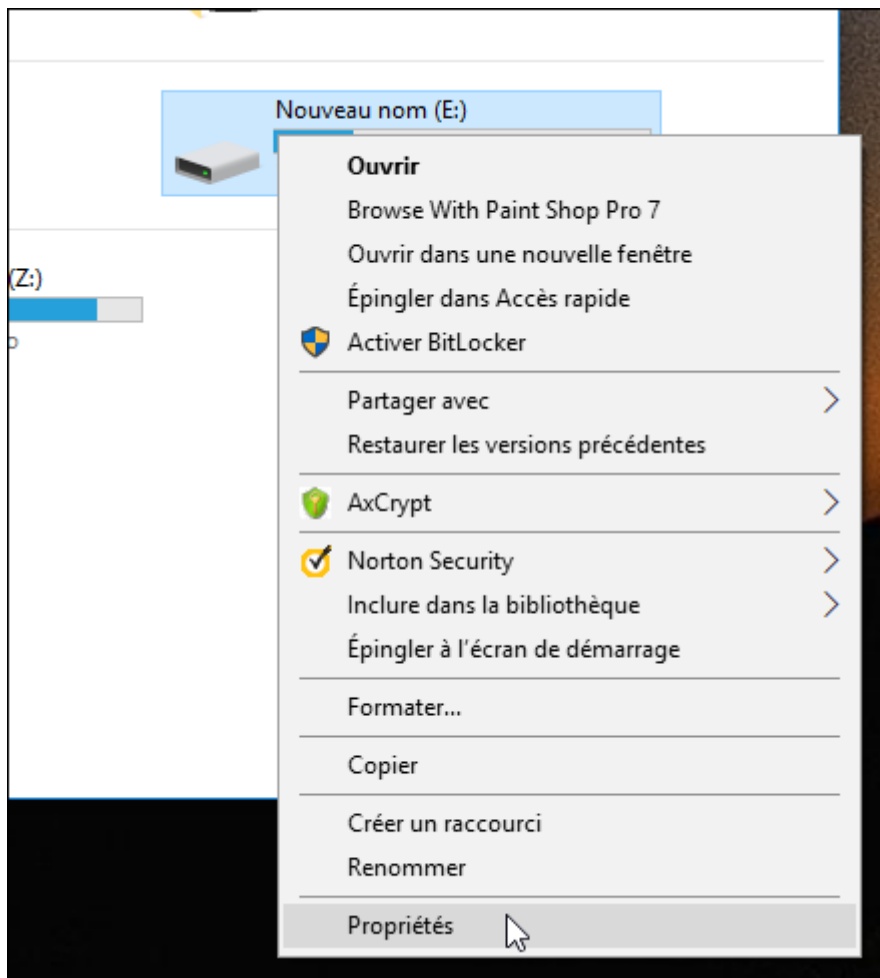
Nouveau nom (E:)

(Z:)

Ouvrir
Browse With Paint Shop Pro 7
Ouvrir dans une nouvelle fenêtre
Épingler dans Accès rapide
Activer BitLocker

Partager avec
Restaurer les versions précédentes

AxCrypt

Norton Security
Inclure dans la bibliothèque
Épingler à l'écran de démarrage

Formater...

Copier

Créer un raccourci
Renommer

Propriétés